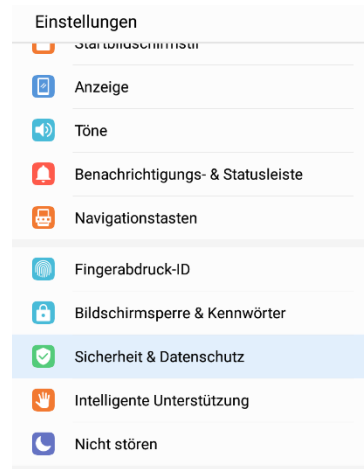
Einstellungen

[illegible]

Anzeige

Töne

Benachrichtigungs- & Statusleiste

Navigationstasten

Fingerabdruck-ID

Bildschirmsperre & Kennwörter

Sicherheit & Datenschutz

Intelligente Unterstützung

Nicht stören